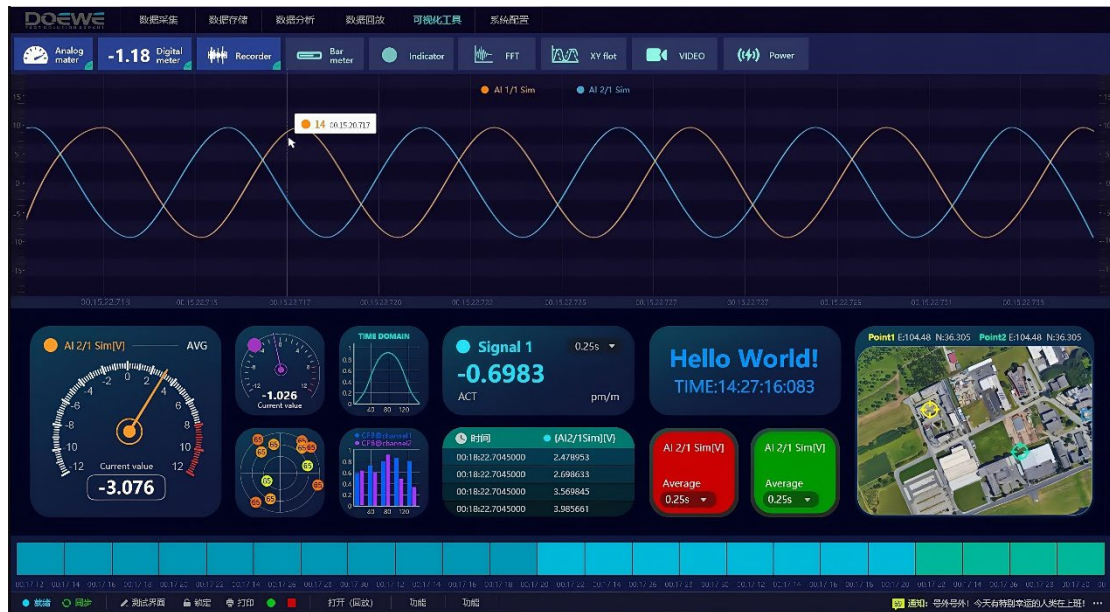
DOEWE

数据采集 数据存储 数据分析 数据回放 可视化工具 系统配置

Analog mater
-1.18 Digital meter
Recorder
Bar meter
Indicator
FFT
XY flot
VIDEO
Power

AI 1/1 Sim
AI 2/1 Sim

14 00.15.20.717

15
10
5
0
-5
-10
-15

00.15.22.713 00.15.22.715 00.15.22.717 00.15.22.720 00.15.22.722 00.15.22.723 00.15.22.727 00.15.22.727 00.15.22.725 00.15.22.731 00.15.22.715

AI 2/1 Sim[V] AVG
-2 0 2
-4 4
-6 6
-8 8
-10 10
-12 12
Current value
-3.076

-1.026
Current value

TIME DOMAIN

Signal 1
0.25s
-0.6983
ACT
pm/m

Hello World!
TIME:14:27:16:083

Point1 E:104.48 N:36.305 Point2 E:104.48 N:36.305

CPB@channel1
CPB@channel2

时间 (AI2/1Sim)[V]
| 时间 | (AI2/1Sim)[V] |
|---|---|
| 00:18:22.7045000 | 2.478953 |
| 00:18:22.7045000 | 2.698633 |
| 00:18:22.7045000 | 3.569845 |
| 00:18:22.7045000 | 3.985661 |

AI 2/1 Sim[V]
Average
0.25s

AI 2/1 Sim[V]
Average
0.25s

就绪 同步 测试界面 锁定 打印 打开(回放) 功能 功能 通知: 号外号外! 今天有特别幸运的人类在上班!